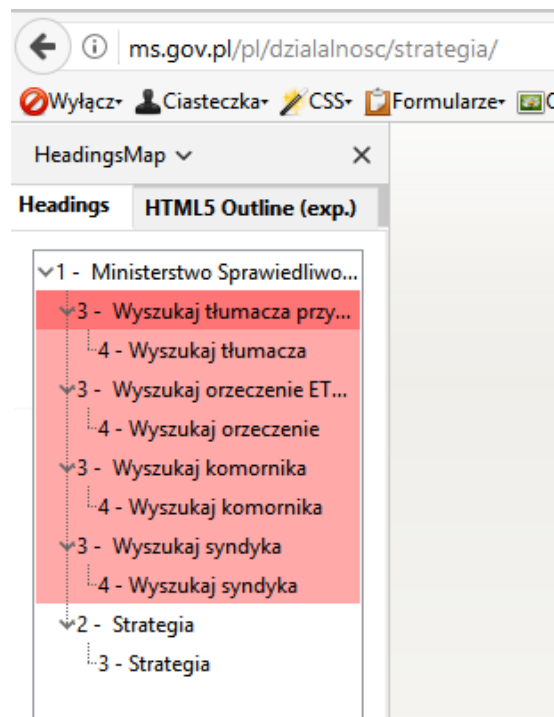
ms.gov.pl/pl/dzialalnosc/strategia/

Wyłącz▾ Ciasteczka▾ CSS▾ Formularze▾

HeadingsMap ⌄ ×

Headings | HTML5 Outline (exp.)

1 - Ministerstwo Sprawiedliwo...
3 - Wyszukaj tłumacza przy...
4 - Wyszukaj tłumacza
3 - Wyszukaj orzeczenie ET...
4 - Wyszukaj orzeczenie
3 - Wyszukaj komornika
4 - Wyszukaj komornika
3 - Wyszukaj syndyka
4 - Wyszukaj syndyka
2 - Strategia
3 - Strategia